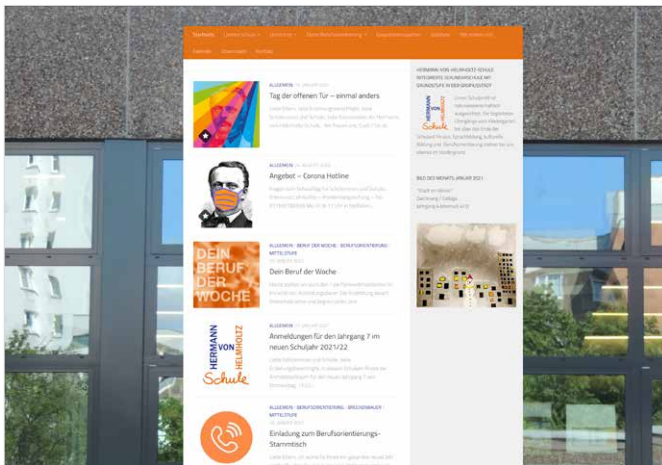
Startseite Unsere Schule Unterricht Berufsorientierung Ganztagsangebote Galerien Wir unterstützen
Kalender Downloads Kontakt

ALLGEMEIN
Tag der offenen Tür – einmal anders
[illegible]

ALLGEMEIN
Angebot – Corona Hotline
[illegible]

ALLGEMEIN · BERUF DER WOCHE · BERUFSORIENTIERUNG · MITTELSTUFE
DEIN BERUF DER WOCHE
Dein Beruf der Woche
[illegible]

HERMANN VON HELMHOLTZ Schule
ALLGEMEIN
Anmeldungen für den Jahrgang 7 im neuen Schuljahr 2021/22
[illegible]

ALLGEMEIN · BERUFSORIENTIERUNG · BRECKENHAUER · MITTELSTUFE
Einladung zum Berufsorientierungs-Stammtisch
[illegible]

HERMANN VON HELMHOLTZ SCHULE INTEGRIERTE GESAMTSCHULE MIT GRUNDSTUFE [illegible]
HERMANN VON HELMHOLTZ Schule
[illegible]

BILD DES MONATS JANUAR 2021
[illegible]